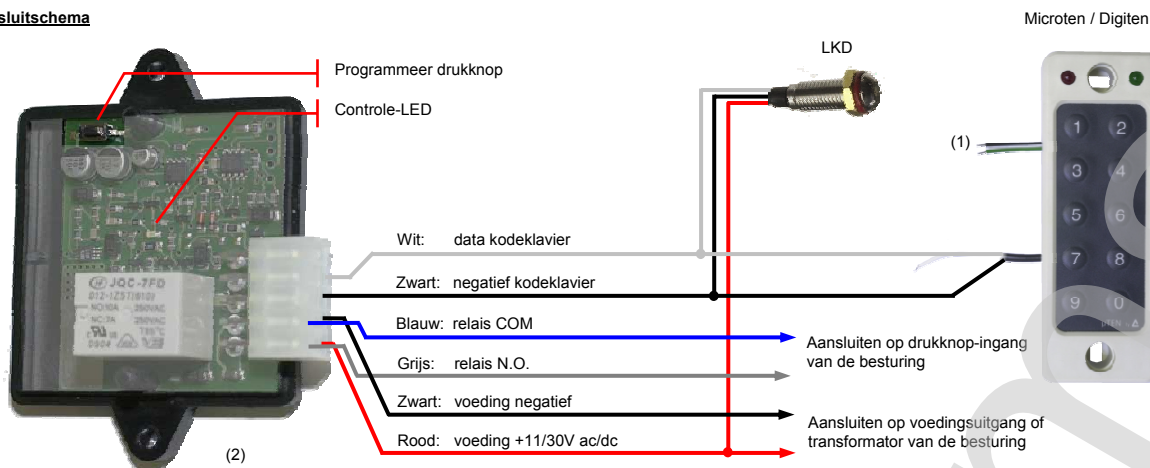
sluitschema

Microten / Digiten

LKD

Programmeer drukknop

Controle-LED

(1)

1 2
3 4
5 6
7 8
9 0

JQC-7FD
012-1ZS7(610)

Wit: data kodeklavier

Zwart: negatief kodeklavier

Blauw: relais COM

Grijs: relais N.O.

Zwart: voeding negatief

Rood: voeding +11/30V ac/dc

Aansluiten op drukknop-ingang van de besturing

Aansluiten op voedingsuitgang of transformator van de besturing

(2)